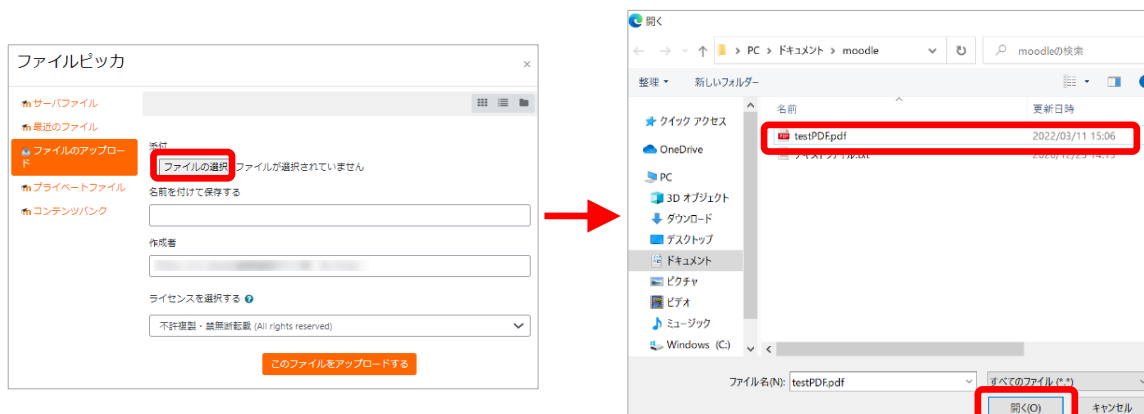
ファイルピッカ

×

サーバファイル
最近のファイル
ファイルのアップロード
プライベートファイル
コンテンツバンク

添付
ファイルの選択 ファイルが選択されていません

名前を付けて保存する

作成者

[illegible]

ライセンスを選択する

不許複製・禁無断転載 (All rights reserved)

このファイルをアップロードする

開く

PC > ドキュメント > moodle

moodleの検索

整理 ▾ 新しいフォルダー

クイック アクセス
OneDrive
PC
3D オブジェクト
ダウンロード
デスクトップ
ドキュメント
ピクチャ
ビデオ
ミュージック
Windows (C:)

名前 | 更新日時
testPDF.pdf | 2022/03/11 15:06
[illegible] | 2020/12/23 14:13

ファイル名(N): testPDF.pdf

すべてのファイル (*.*)

開く(O)

キャンセル